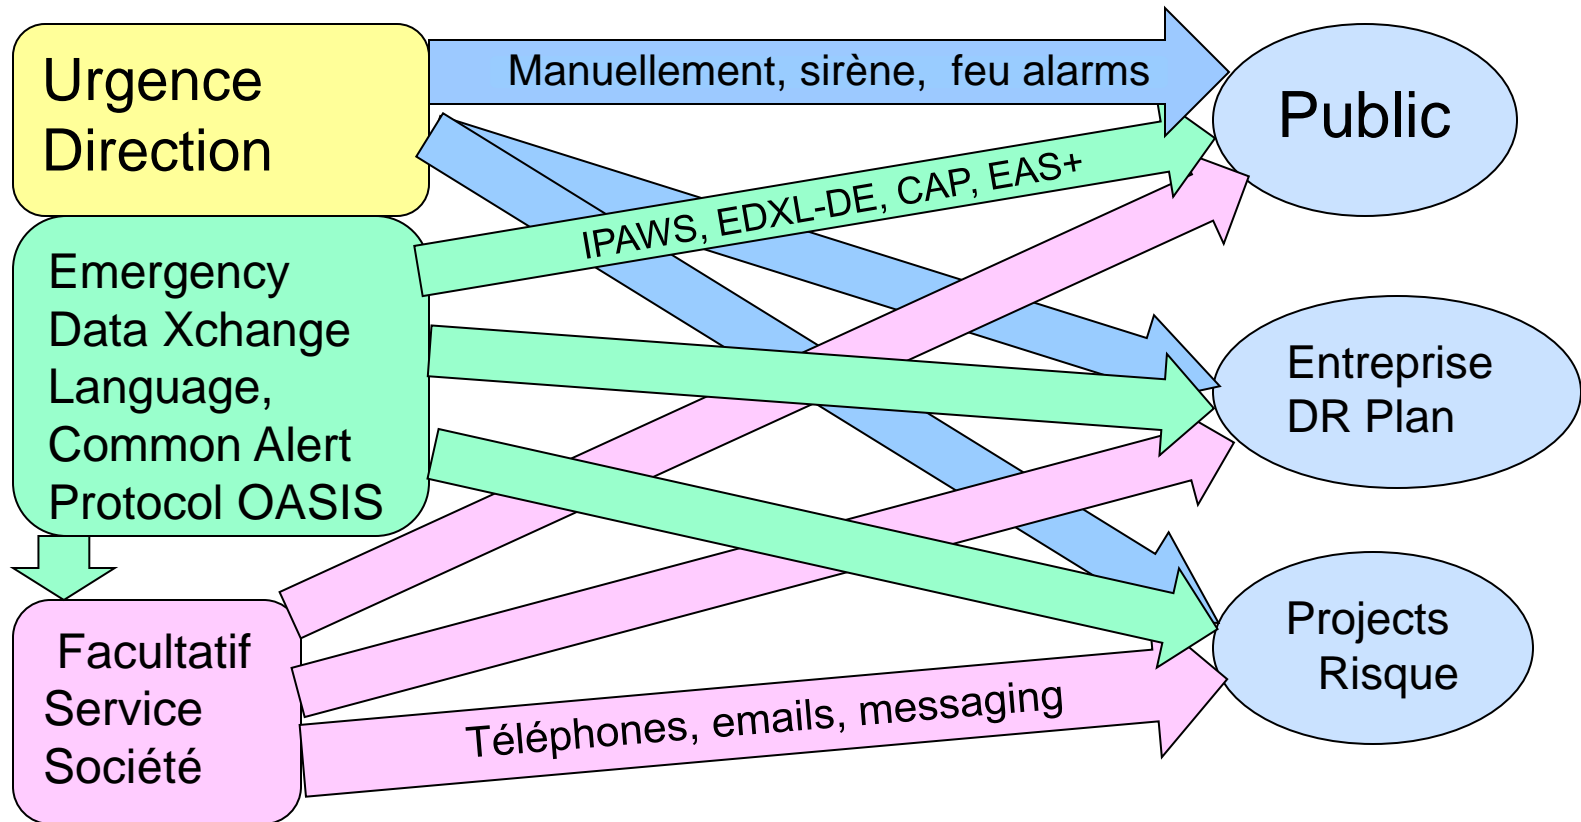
Urgence Direction

Manuellement, sirène, feu alarms

Public

IPAWS, EDXL-DE, CAP, EAS+

Emergency Data Xchange Language, Common Alert Protocol OASIS

Entreprise DR Plan

Facultatif Service Société

Téléphones, emails, messaging

Projects Risque